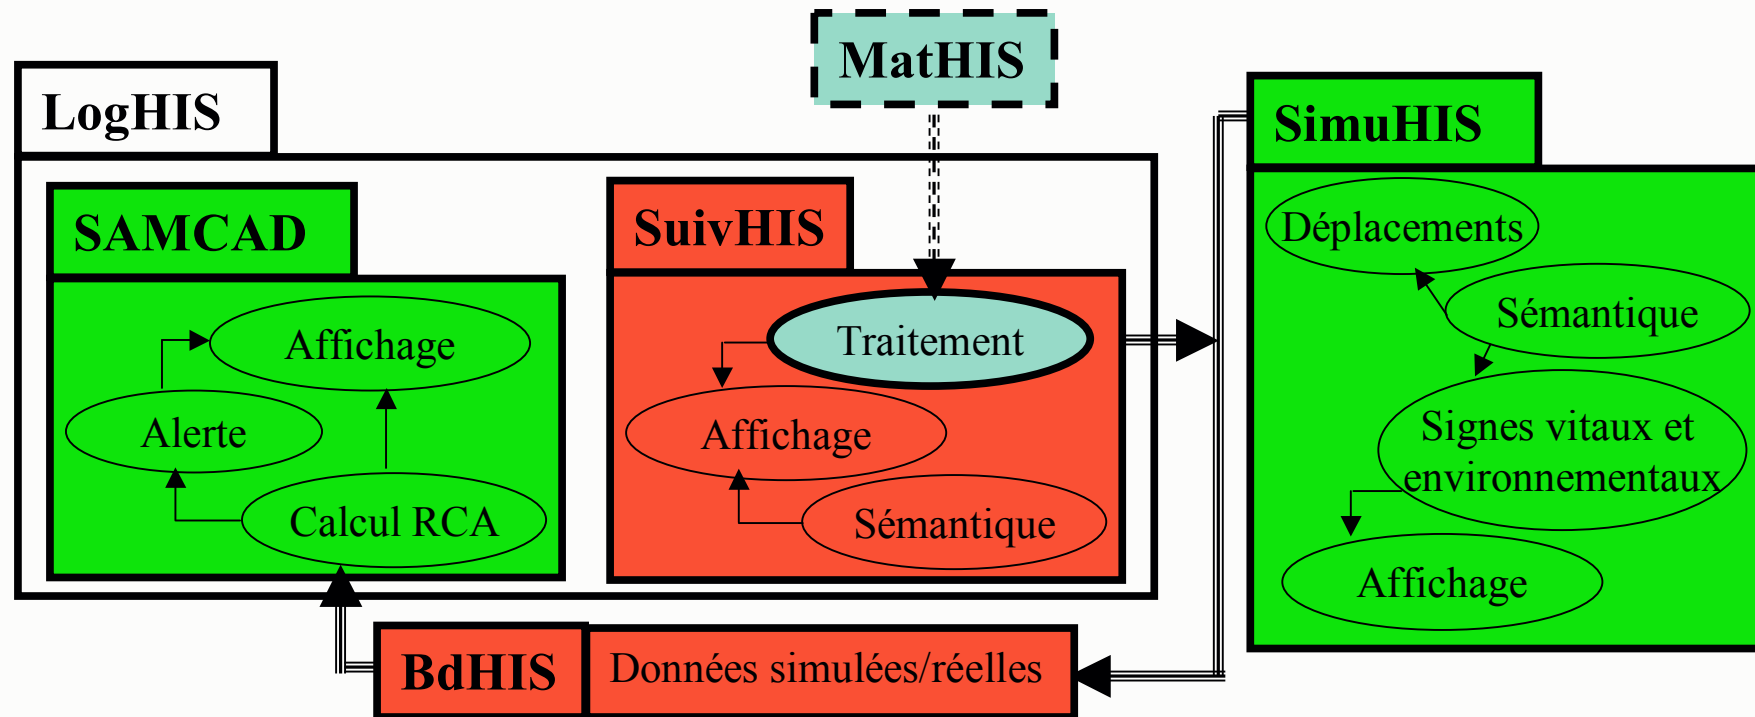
MatHIS

LogHIS

SAMCAD

Affichage

Alerte

Calcul RCA

SuivHIS

Traitement

Affichage

Sémantique

SimuHIS

Déplacements

Sémantique

Signes vitaux et environnementaux

Affichage

BdHIS

Données simulées/réelles